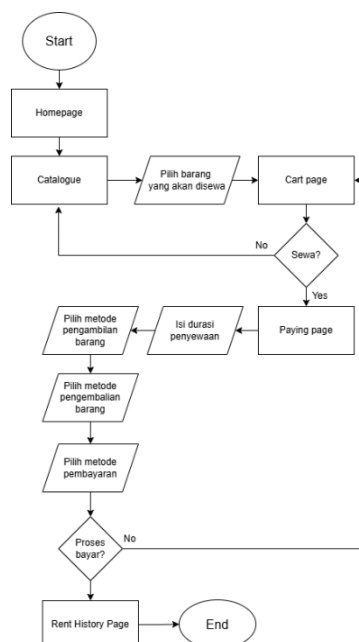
Start

Homepage

Catalogue

Pilih barang yang akan disewa

Cart page

No

Sewa?

Yes

Pilih metode pengambilan barang

Isi durasi penyewaan

Paying page

Pilih metode pengembalian barang

Pilih metode pembayaran

Proses bayar?

No

Rent History Page

End